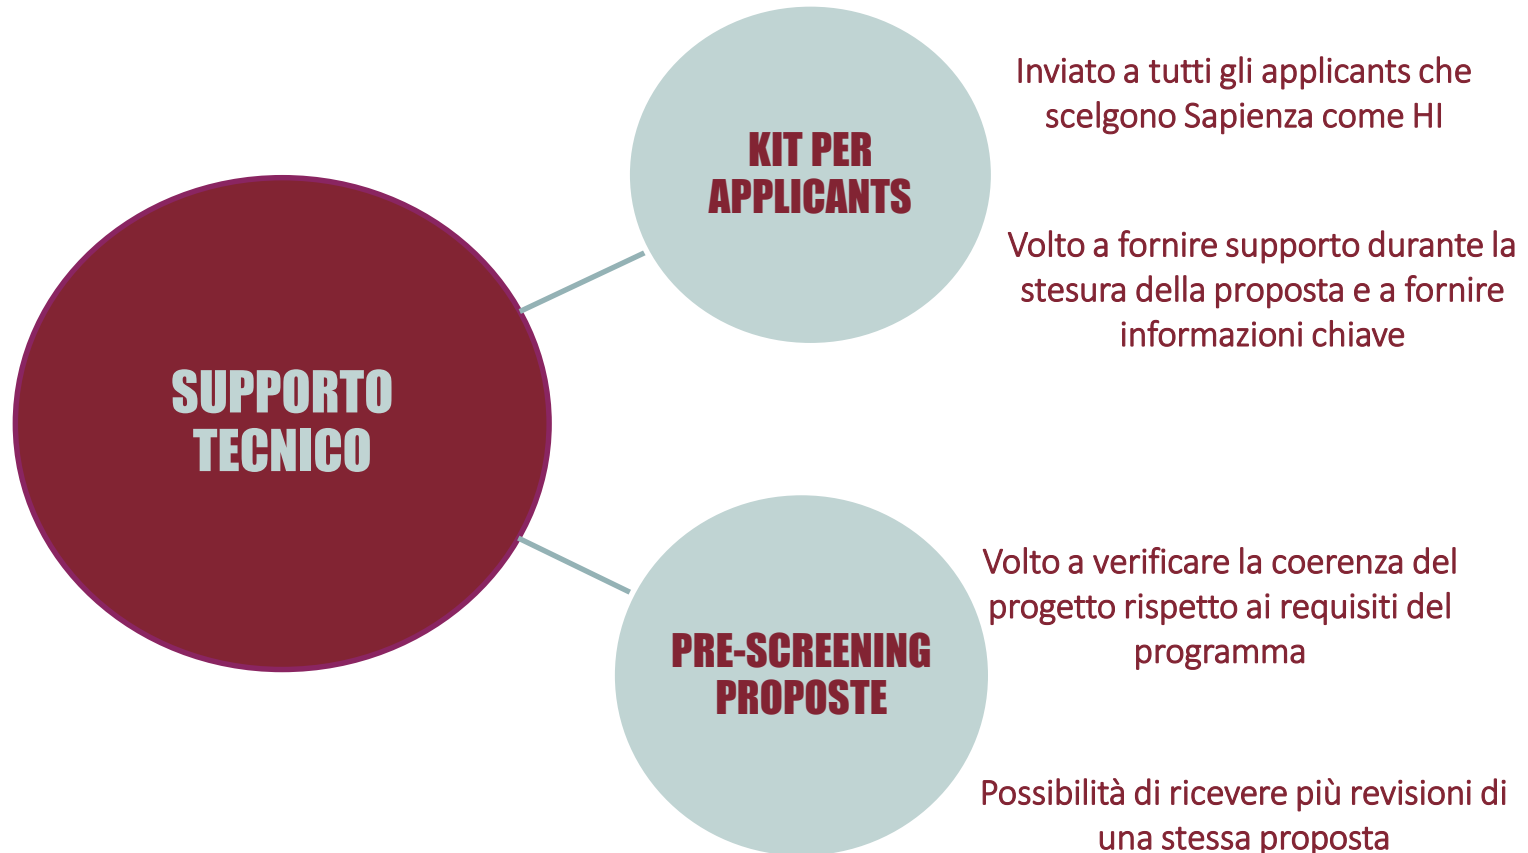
SUPPORTO TECNICO

KIT PER APPLICANTS

Inviato a tutti gli applicants che scelgono Sapienza come HI

Volto a fornire supporto durante la stesura della proposta e a fornire informazioni chiave

PRE-SCREENING PROPOSTE

Volto a verificare la coerenza del progetto rispetto ai requisiti del programma

Possibilità di ricevere più revisioni di una stessa proposta